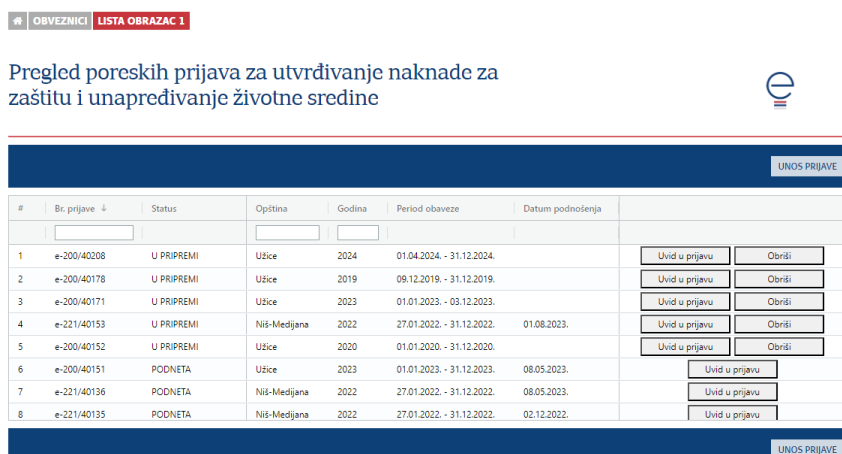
OBVEZNICI LISTA OBRAZAC 1

Pregled poreskih prijava za utvrđivanje naknade za zaštitu i unapređivanje životne sredine

UNOS PRIJAVE

| # | Br. prijave ↓ | Status | Opština | Godina | Period obaveze | Datum podnošenja | |
|---|---|---|---|---|---|---|---|
| 1 | e-200/40208 | U PRIPREMI | Užice | 2024 | 01.04.2024. - 31.12.2024. | | Uvid u prijavu Obriši |
| 2 | e-200/40178 | U PRIPREMI | Užice | 2019 | 09.12.2019. - 31.12.2019. | | Uvid u prijavu Obriši |
| 3 | e-200/40171 | U PRIPREMI | Užice | 2023 | 01.01.2023. - 03.12.2023. | | Uvid u prijavu Obriši |
| 4 | e-221/40153 | U PRIPREMI | Niš-Medijana | 2022 | 27.01.2022. - 31.12.2022. | 01.08.2023. | Uvid u prijavu Obriši |
| 5 | e-200/40152 | U PRIPREMI | Užice | 2020 | 01.01.2020. - 31.12.2020. | | Uvid u prijavu Obriši |
| 6 | e-200/40151 | PODNETA | Užice | 2023 | 01.01.2023. - 31.12.2023. | 08.05.2023. | Uvid u prijavu |
| 7 | e-221/40136 | PODNETA | Niš-Medijana | 2022 | 27.01.2022. - 31.12.2022. | 08.05.2023. | Uvid u prijavu |
| 8 | e-221/40135 | PODNETA | Niš-Medijana | 2022 | 27.01.2022. - 31.12.2022. | 02.12.2022. | Uvid u prijavu |

UNOS PRIJAVE